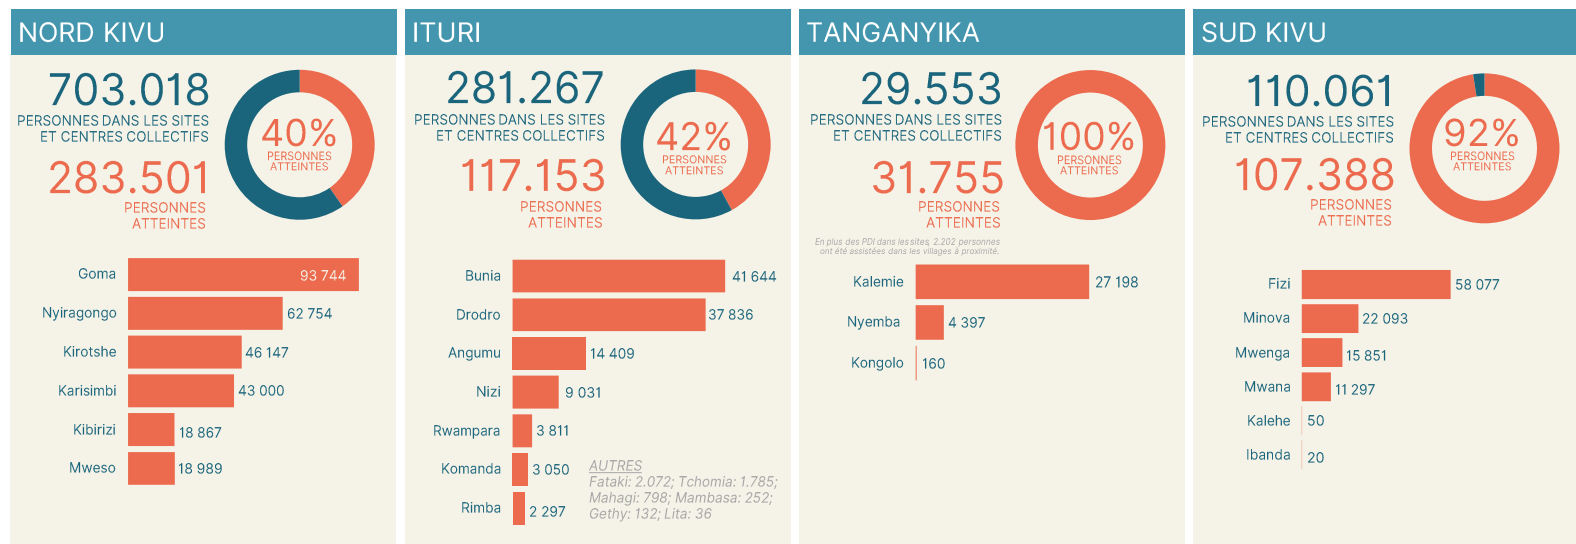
NORD KIVU

703.018
PERSONNES DANS LES SITES ET CENTRES COLLECTIFS

283.501
PERSONNES ATTEINTES

40%
PERSONNES ATTEINTES

| | |
|---|---|
| Goma | 93 744 |
| Nyiragongo | 62 754 |
| Kirotshe | 46 147 |
| Karisimbi | 43 000 |
| Kibirizi | 18 867 |
| Mweso | 18 989 |

ITURI

281.267
PERSONNES DANS LES SITES ET CENTRES COLLECTIFS

117.153
PERSONNES ATTEINTES

42%
PERSONNES ATTEINTES

| | |
|---|---|
| Bunia | 41 644 |
| Drodro | 37 836 |
| Angumu | 14 409 |
| Nizi | 9 031 |
| Rwampara | 3 811 |
| Komanda | 3 050 |
| Rimba | 2 297 |

AUTRES
Fataki: 2.072; Tchomia: 1.785; Mahagi: 798; Mambasa: 252; Gethy: 132; Lita: 36

TANGANYIKA

29.553
PERSONNES DANS LES SITES ET CENTRES COLLECTIFS

31.755
PERSONNES ATTEINTES

100%
PERSONNES ATTEINTES

En plus des PDI dans les sites, 2.202 personnes ont été assistées dans les villages à proximité.

| | |
|---|---|
| Kalemie | 27 198 |
| Nyemba | 4 397 |
| Kongolo | 160 |

SUD KIVU

110.061
PERSONNES DANS LES SITES ET CENTRES COLLECTIFS

107.388
PERSONNES ATTEINTES

92%
PERSONNES ATTEINTES

| | |
|---|---|
| Fizi | 58 077 |
| Minova | 22 093 |
| Mwenga | 15 851 |
| Mwana | 11 297 |
| Kalehe | 50 |
| Ibanda | 20 |